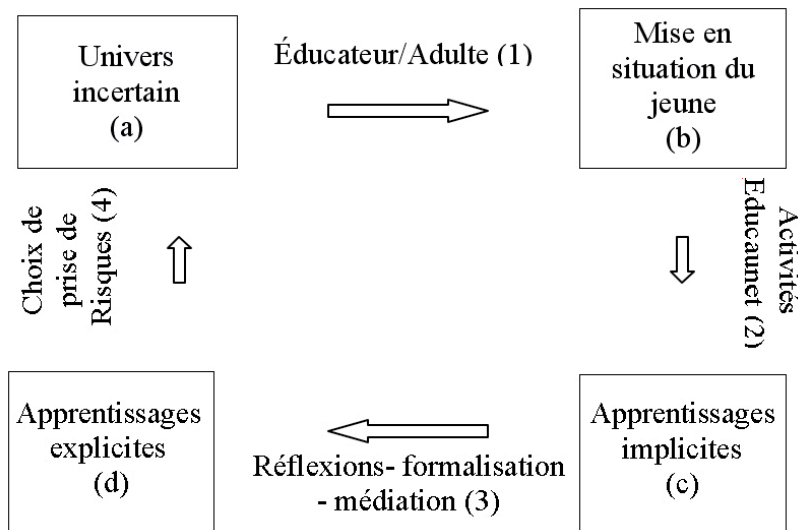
Univers incertain
(a)

Éducateur/Adulte (1)

Mise en situation du jeune
(b)

Activités Educaunet (2)

Apprentissages implicites
(c)

Réflexions- formalisation - médiation (3)

Apprentissages explicites
(d)

Choix de prise de Risques (4)